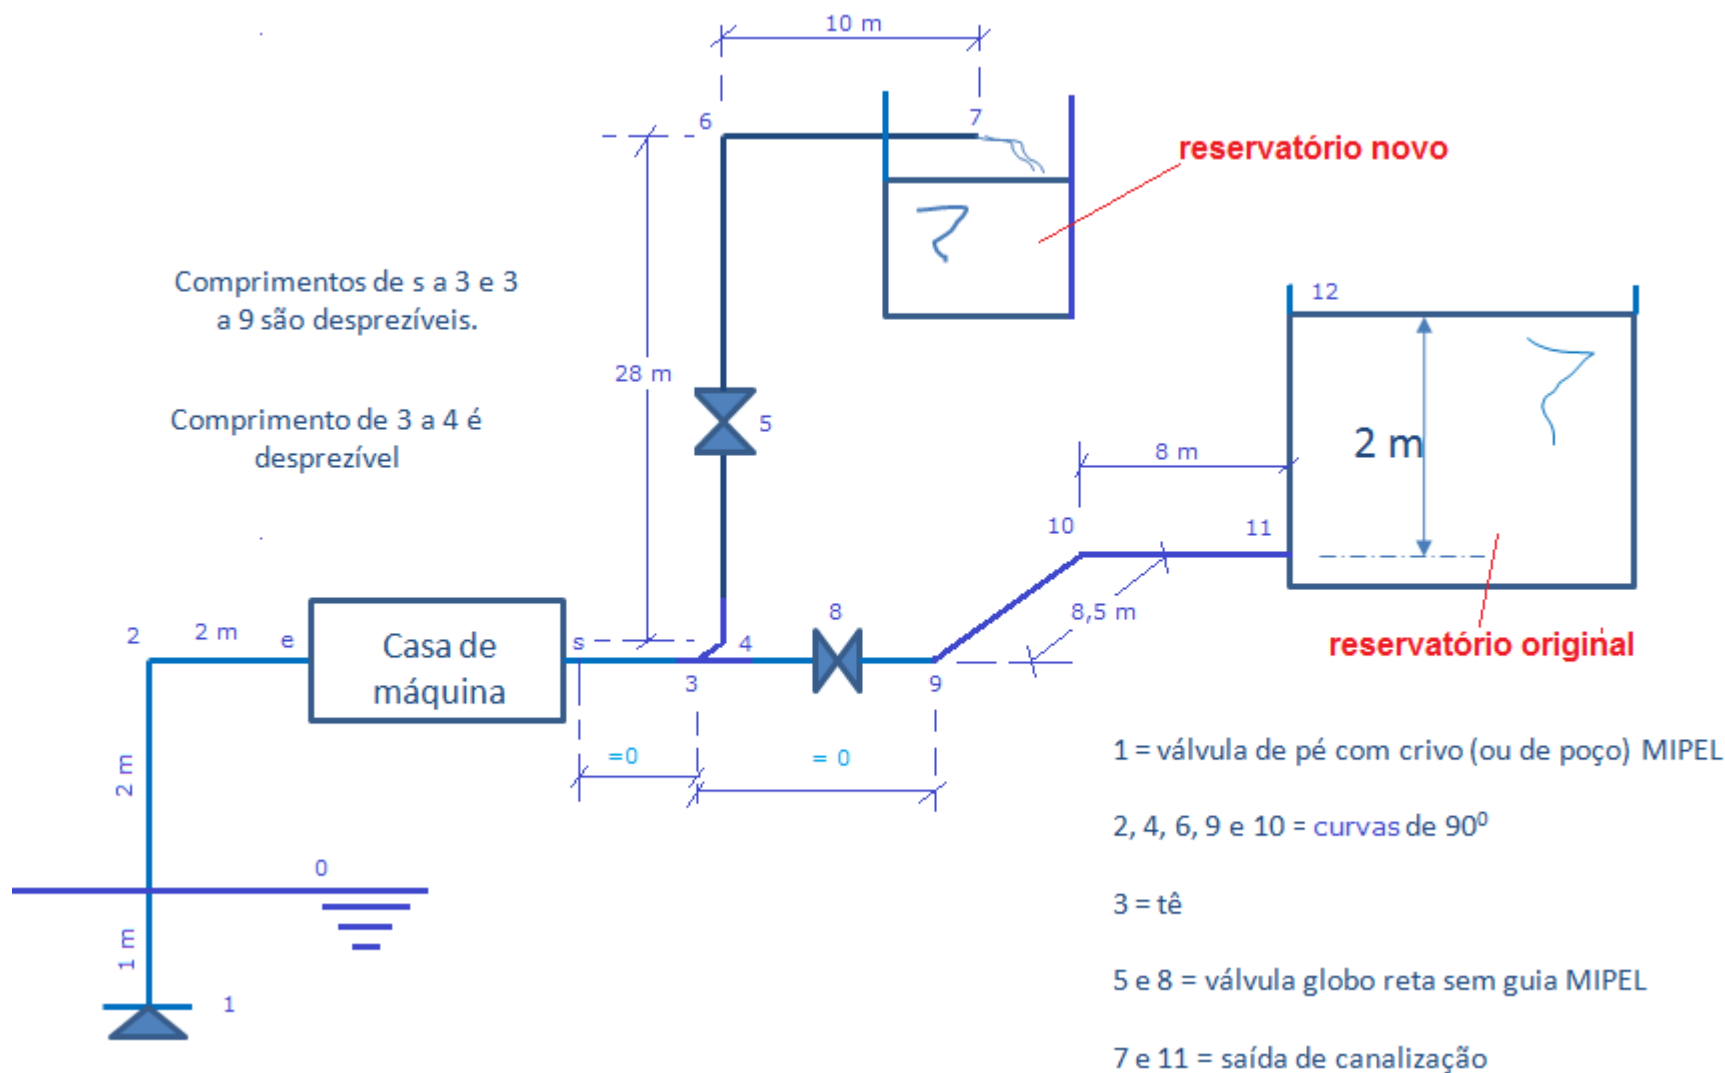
10 m

6

7

reservatório novo

Comprimentos de s a 3 e 3 a 9 são desprezíveis.

Comprimento de 3 a 4 é desprezível

28 m

5

12

2 m

8 m

10

11

8

8,5 m

reservatório original

2

2 m

e

Casa de máquina

s

4

3

9

=0

= 0

2 m

0

1 m

1

1 = válvula de pé com crivo (ou de poço) MIPEL

2, 4, 6, 9 e 10 = curvas de $90^0$

3 = tê

5 e 8 = válvula globo reta sem guia MIPEL

7 e 11 = saída de canalização